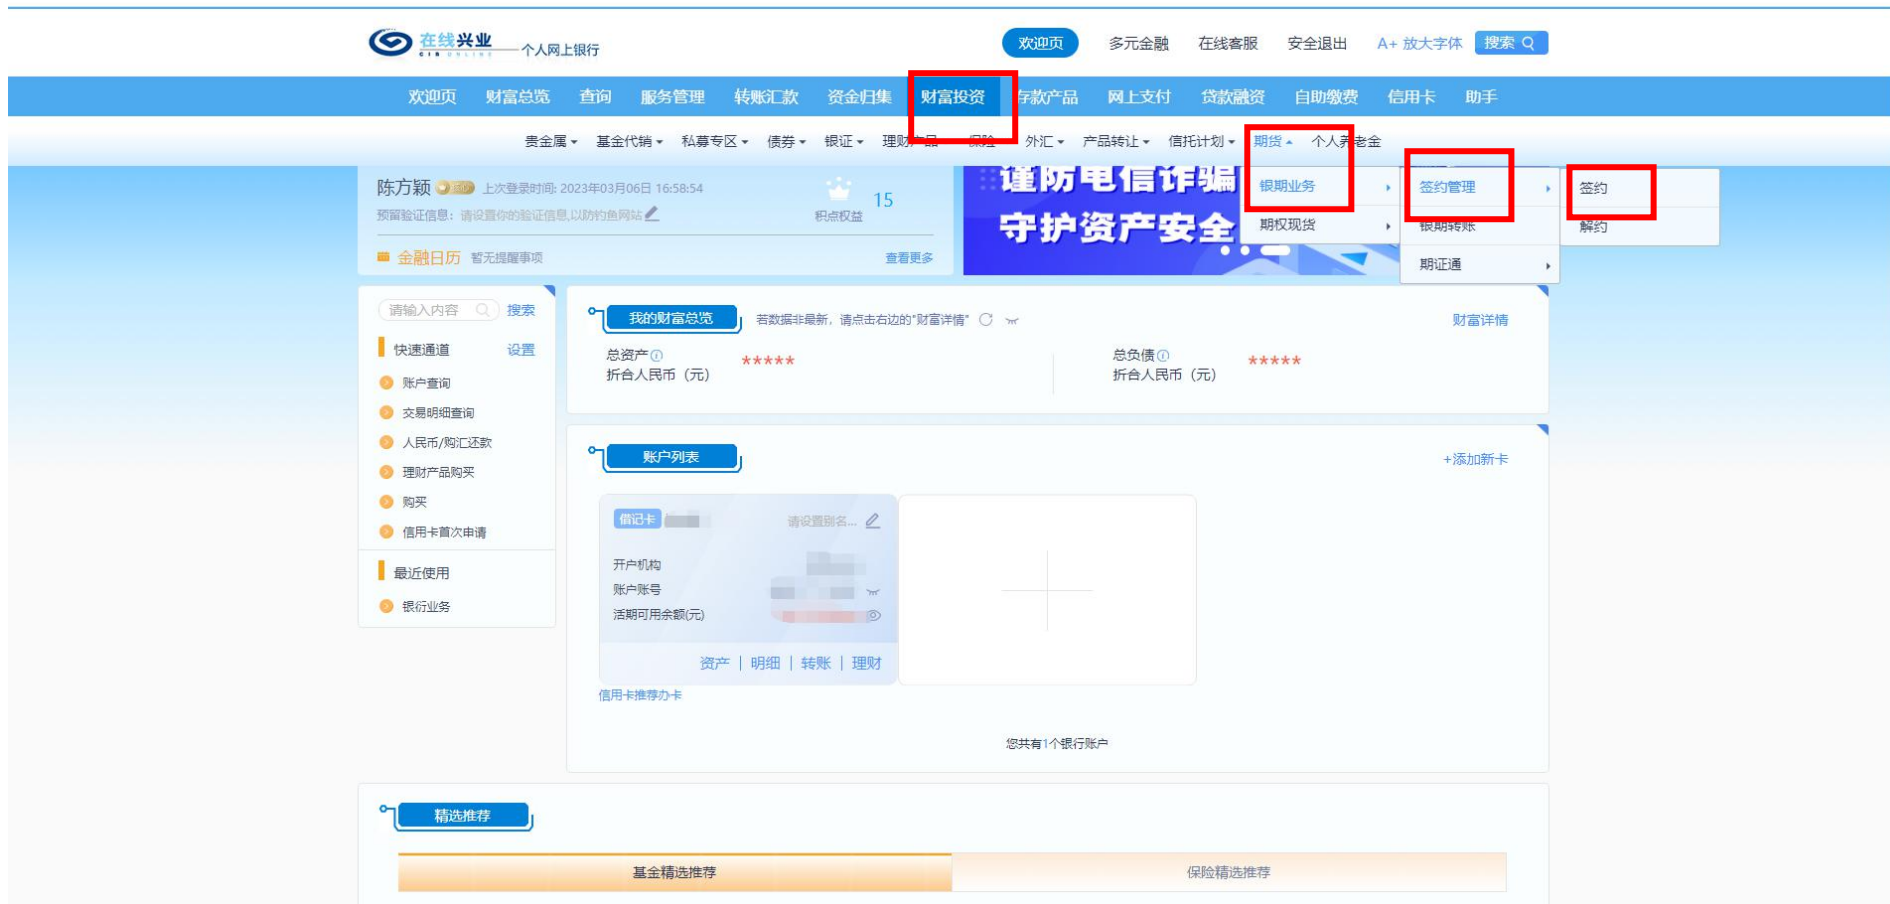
在线兴业 CIB ONLINE 个人网上银行

欢迎页 多元金融 在线客服 安全退出 A+ 放大字体 搜索

欢迎页 财富总览 查询 服务管理 转账汇款 资金归集 财富投资 存款产品 网上支付 贷款融资 自助缴费 信用卡 助手

贵金属 基金代销 私募专区 债券 银证 理财产品 保险 外汇 产品转让 信托计划 期货 个人养老金

银期业务 期权现货

签约管理 银期转账 期证通

签约 解约

陈方颖 上次登录时间: 2023年03月06日 16:58:54
预留验证信息: 请设置你的验证信息,以防钓鱼网站
15 积点权益
金融日历 暂无提醒事项 查看更多

谨防电信诈骗 守护资产安全

请输入内容 搜索
快速通道 设置
账户查询
交易明细查询
人民币/购汇还款
理财产品购买
购买
信用卡首次申请
最近使用
银行业务

我的财富总览 若数据非最新,请点击右边的"财富详情" 财富详情
总资产 折合人民币（元） *****
总负债 折合人民币（元） *****

账户列表 +添加新卡
借记卡 请设置别名...
开户机构
账户账号
活期可用余额(元)
资产 | 明细 | 转账 | 理财
信用卡推荐办卡
您共有1个银行账户

精选推荐
基金精选推荐 保险精选推荐